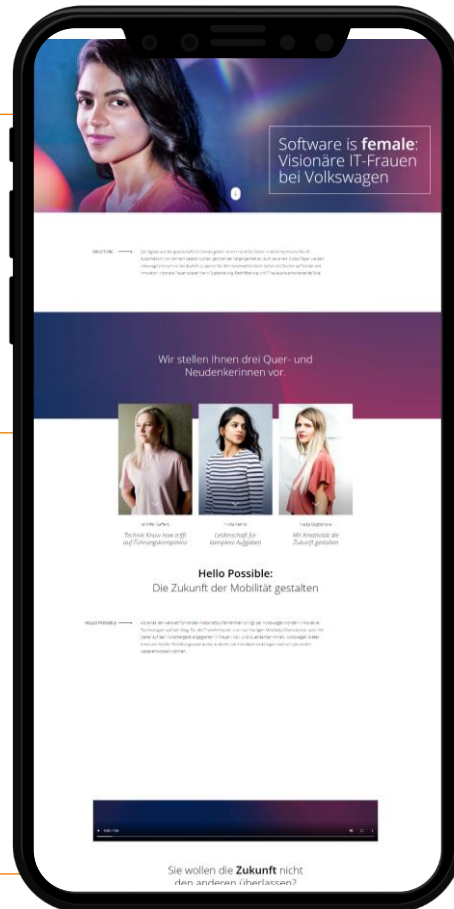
Software is **female**: Visionäre IT-Frauen bei Volkswagen

EINLEITUNG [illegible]

Wir stellen Ihnen drei Quer- und Neudenkerinnen vor.

Jennifer Gaffert
Technik Know-how trifft auf Führungskompetenz

Tinka Hartia
Leidenschaft für komplexe Aufgaben

Freda Diegelmann
Mit Kreativität die Zukunft gestalten

**Hello Possible:**
Die Zukunft der Mobilität gestalten

HELLO POSSIBLE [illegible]

Sie wollen die **Zukunft** nicht den anderen überlassen?